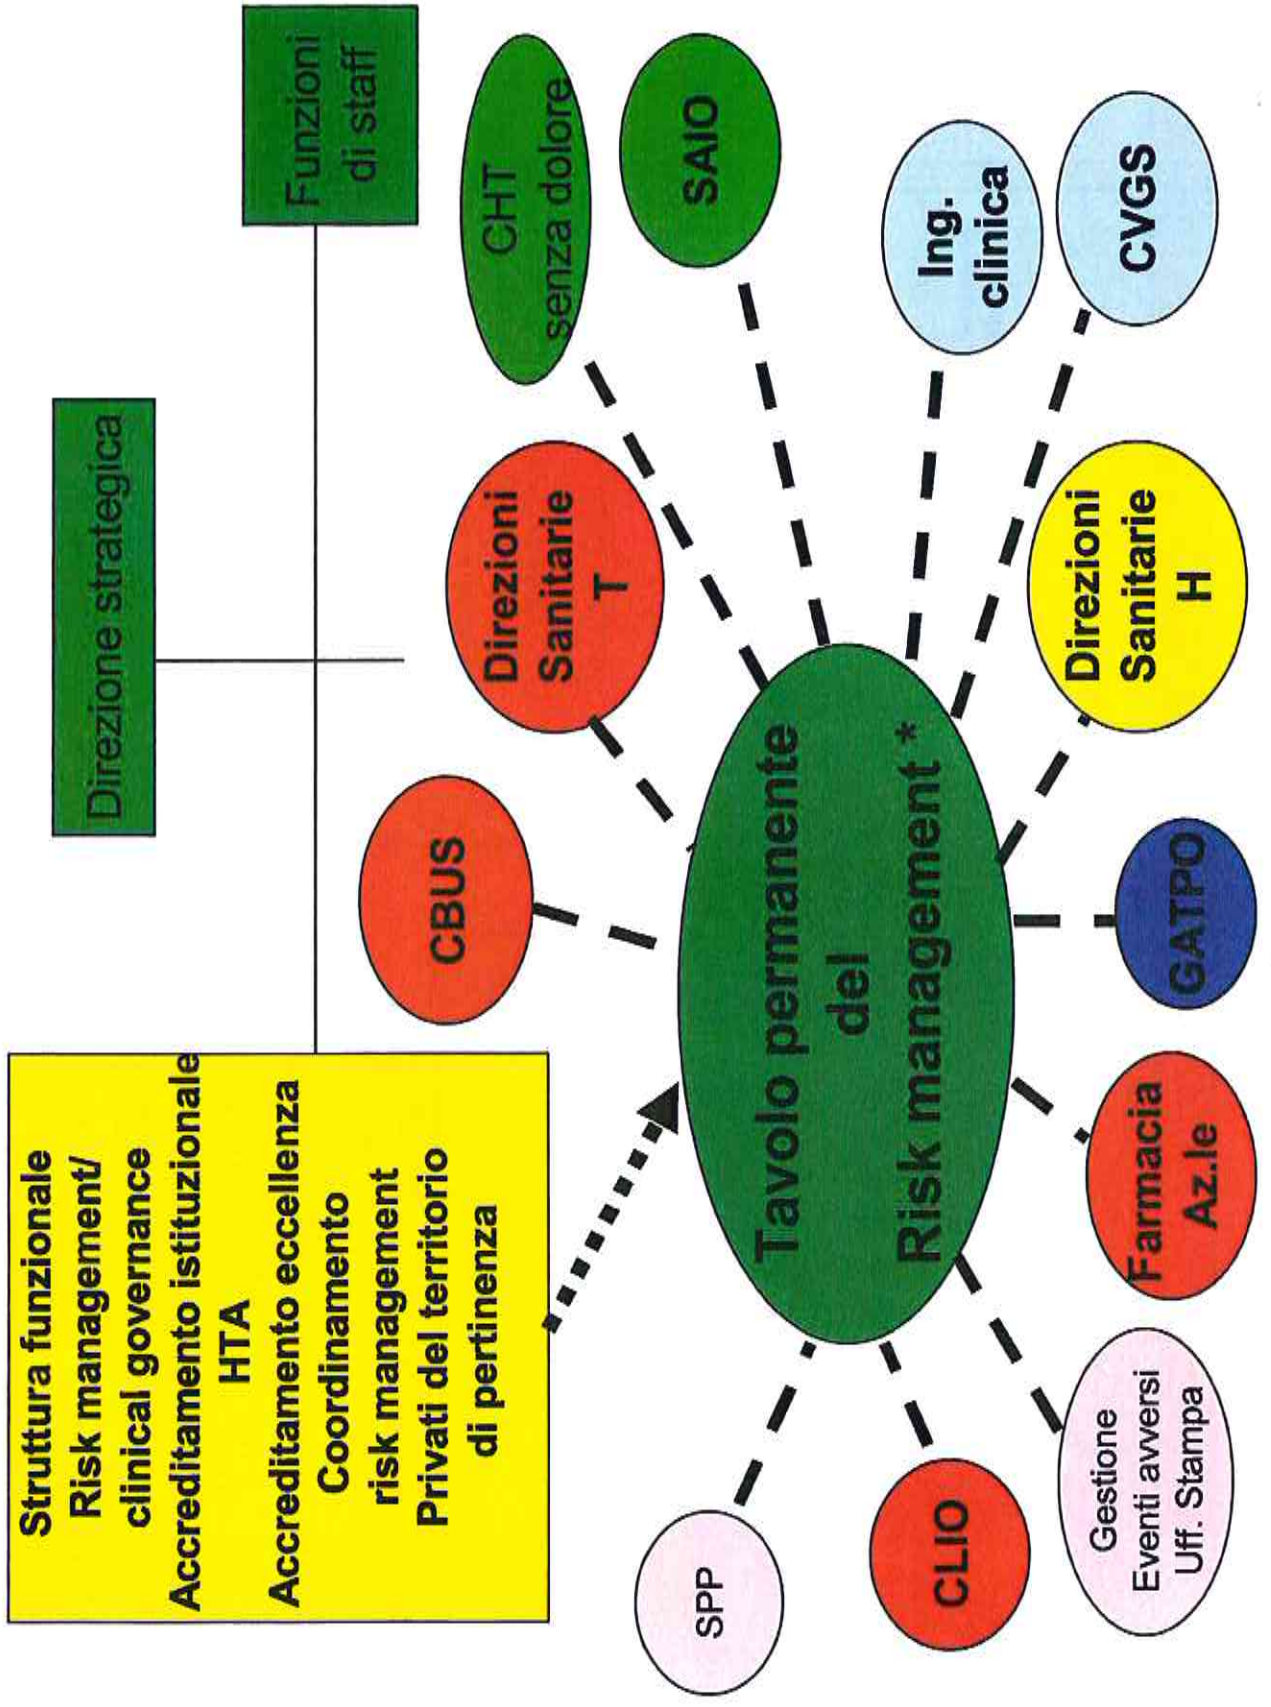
Direzione strategica

Funzioni di staff

Struttura funzionale
Risk management/
clinical governance
Accreditamento istituzionale
HTA
Accreditamento eccellenza
Coordinamento
risk management
Privati del territorio
di pertinenza

CBUS

Direzioni Sanitarie T

CHT senza dolore

SAIO

Ing. clinica

CVGS

Direzioni Sanitarie H

Tavolo permanente del Risk management *

GATPO

Farmacia Az.le

Gestione Eventi avversi Uff. Stampa

CLIO

SPP